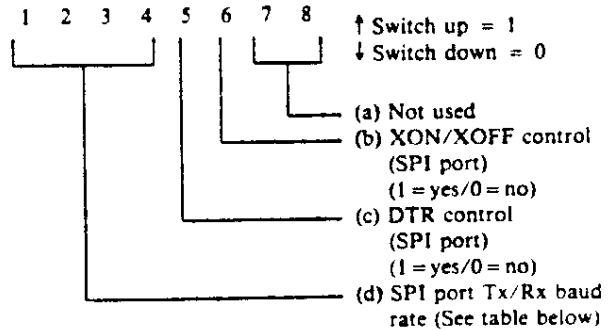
1 2 3 4 5 6 7 8

↑ Switch up = 1
↓ Switch down = 0

(a) Not used
(b) XON/XOFF control (SPI port) (1 = yes/0 = no)
(c) DTR control (SPI port) (1 = yes/0 = no)
(d) SPI port Tx/Rx baud rate (See table below)